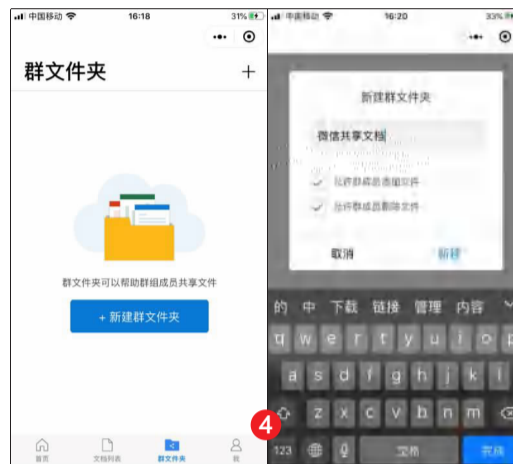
中国移动 16:18 31%

群文件夹

+

群文件夹可以帮助群组成员共享文件

+ 新建群文件夹

首页 文档列表 群文件夹 我

中国移动 16:20 33%

新建群文件夹

微信共享文档

允许群成员查看文件

允许群成员删除文件

取消 新建

的 中 下载 链接 管理 内容

q w e r t y u i o p

a s d f g h j k l

z x c v b n m

123 空格 完成

4